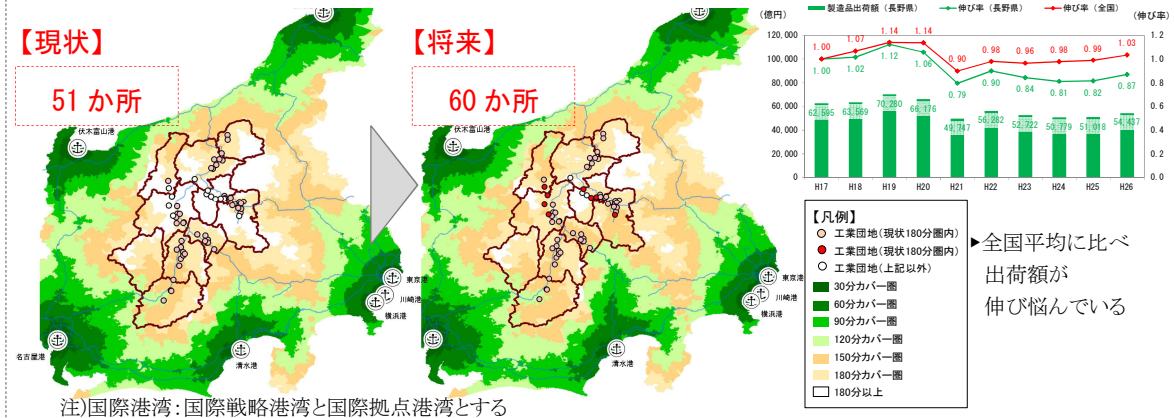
【現状】

51 か所

伏木富山港

東京港
川崎港
横浜港
名古屋港
清水港

【将来】

60 か所

伏木富山港

東京港
川崎港
横浜港
名古屋港
清水港

| | 製造品出荷額（長野県） | 伸び率（長野県） | 伸び率（全国） |
|---|---|---|---|
| H17 | 62,595 | 1.00 | 1.00 |
| H18 | 63,569 | 1.02 | 1.07 |
| H19 | 70,280 | 1.12 | 1.14 |
| H20 | 66,176 | 1.06 | 1.14 |
| H21 | 49,747 | 0.79 | 0.90 |
| H22 | 56,282 | 0.90 | 0.98 |
| H23 | 52,722 | 0.84 | 0.96 |
| H24 | 50,779 | 0.81 | 0.98 |
| H25 | 51,018 | 0.82 | 0.99 |
| H26 | 54,437 | 0.87 | 1.03 |

(億円)
120,000
100,000
80,000
60,000
40,000
20,000
0

(伸び率)
1.2
1.0
0.8
0.6
0.4
0.2
0.0

【凡例】
工業団地（現状180分圏内）
工業団地（現状180分圏内）
工業団地（上記以外）
30分カバー圏
60分カバー圏
90分カバー圏
120分カバー圏
150分カバー圏
180分カバー圏
180分以上

▶全国平均に比べ出荷額が伸び悩んでいる

注）国際港湾：国際戦略港湾と国際拠点港湾とする